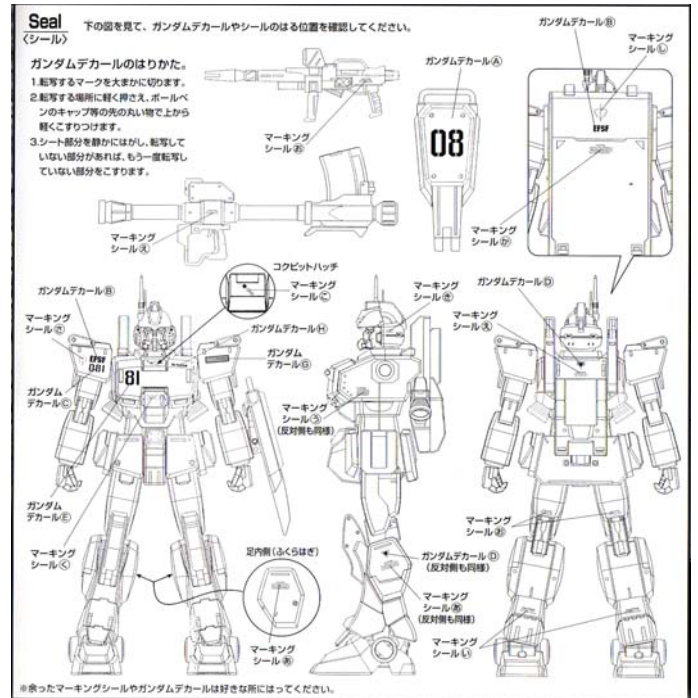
Seal
〈シール〉

下の図を見て、ガンダムデカールやシールのはる位置を確認してください。

ガンダムデカールのはりかた。
1.転写するマークを大まかに切ります。
2.転写する場所に軽く押さえ、ボールペンのキャップ等の先の丸い物で上から軽くこすりつけます。
3.シート部分を静かにはがし、転写していない部分があれば、もう一度転写していない部分をこすります。

マーキングシール㋔

マーキングシール㋓

ガンダムデカールⒶ

08

ガンダムデカールⒷ

マーキングシールⓁ

EFSF

マーキングシール㋕

コクピットハッチ

マーキングシールⒸ

マーキングシール㋐

ガンダムデカールⒹ

マーキングシール㋜

ガンダムデカールⒷ

マーキングシール㋐

EFSF
081

81

ガンダムデカールⒽ

ガンダムデカールⒼ

ガンダムデカールⒸ

マーキングシール㋒
(反対側も同様)

ガンダムデカールⒺ

マーキングシール㋖

足内側(ふくらはぎ)

マーキングシール㋭

ガンダムデカールⒹ
(反対側も同様)

マーキングシール㋭
(反対側も同様)

マーキングシール㋜

マーキングシールⓘ

※余ったマーキングシールやガンダムデカールは好きな所にはってください。